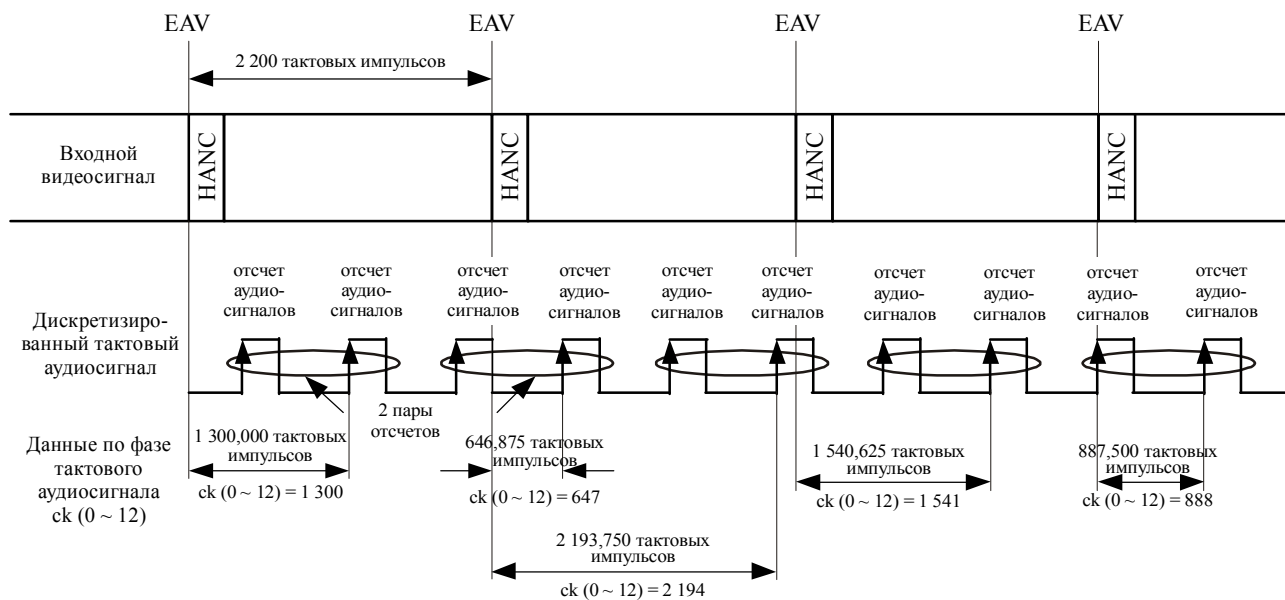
EAV EAV EAV EAV

2 200 тактовых импульсов

Входной видеосигнал

HANC HANC HANC HANC

отсчет аудиосигналов отсчет аудиосигналов отсчет аудиосигналов отсчет аудиосигналов отсчет аудиосигналов отсчет аудиосигналов отсчет аудиосигналов отсчет аудиосигналов отсчет аудиосигналов отсчет аудиосигналов

Дискретизированный тактовый аудиосигнал

2 пары отсчетов

Данные по фазе тактового аудиосигнала ck (0 ~ 12)

1 300,000 тактовых импульсов

ck (0 ~ 12) = 1 300

646,875 тактовых импульсов

ck (0 ~ 12) = 647

1 540,625 тактовых импульсов

ck (0 ~ 12) = 1 541

887,500 тактовых импульсов

ck (0 ~ 12) = 888

2 193,750 тактовых импульсов

ck (0 ~ 12) = 2 194